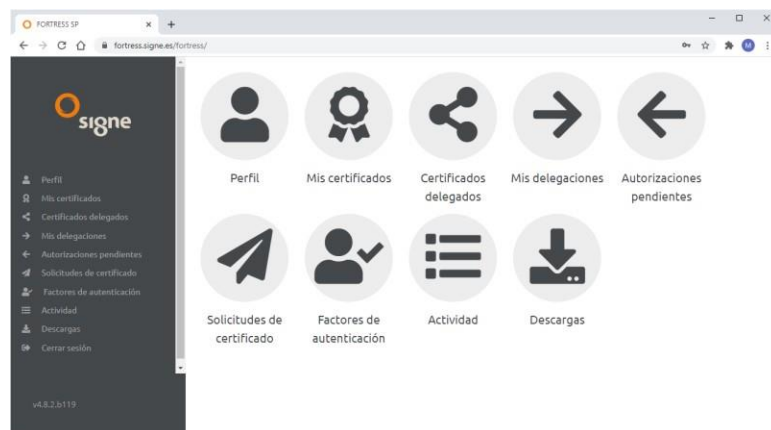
FORTRESS SP
fortress.signe.es/fortress/
M

signe

Perfil
Mis certificados
Certificados delegados
Mis delegaciones
Autorizaciones pendientes
Solicitudes de certificado
Factores de autenticación
Actividad
Descargas
Cerrar sesión

v4.8.2.b119

Perfil
Mis certificados
Certificados delegados
Mis delegaciones
Autorizaciones pendientes
Solicitudes de certificado
Factores de autenticación
Actividad
Descargas